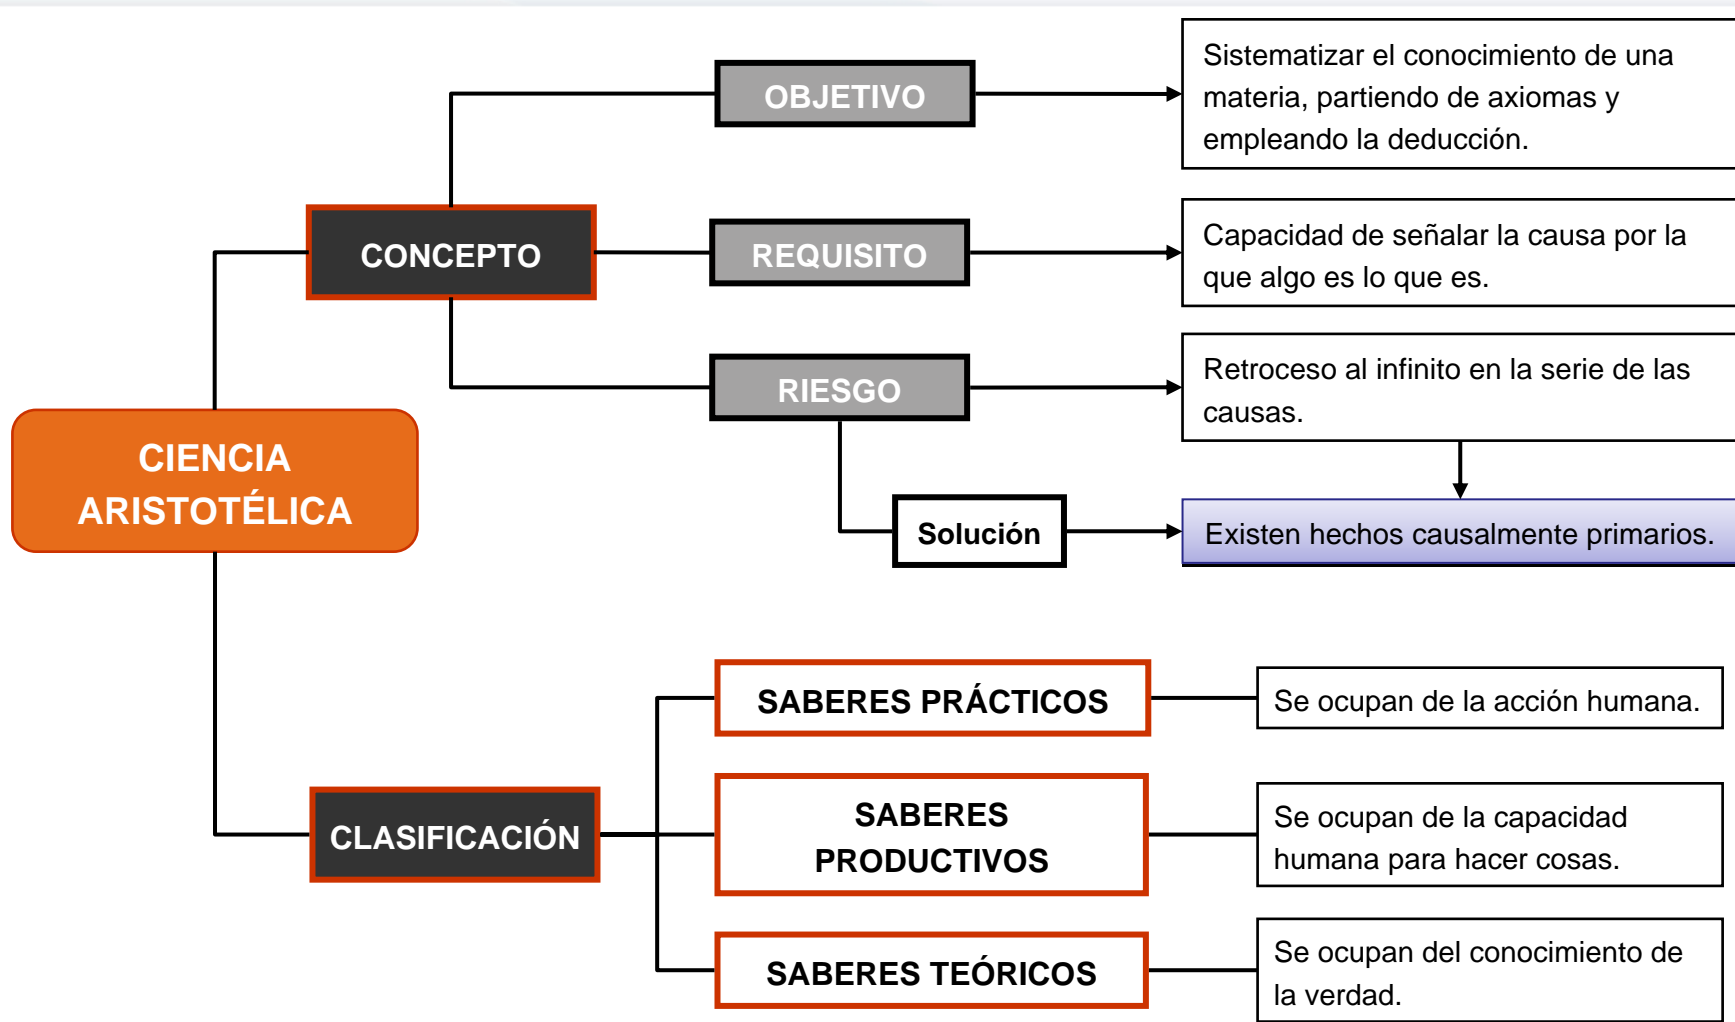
CIENCIA ARISTOTÉLICA

CONCEPTO

OBJETIVO

Sistematizar el conocimiento de una materia, partiendo de axiomas y empleando la deducción.

REQUISITO

Capacidad de señalar la causa por la que algo es lo que es.

RIESGO

Retroceso al infinito en la serie de las causas.

Solución

Existen hechos causalmente primarios.

CLASIFICACIÓN

SABERES PRÁCTICOS

Se ocupan de la acción humana.

SABERES PRODUCTIVOS

Se ocupan de la capacidad humana para hacer cosas.

SABERES TEÓRICOS

Se ocupan del conocimiento de la verdad.